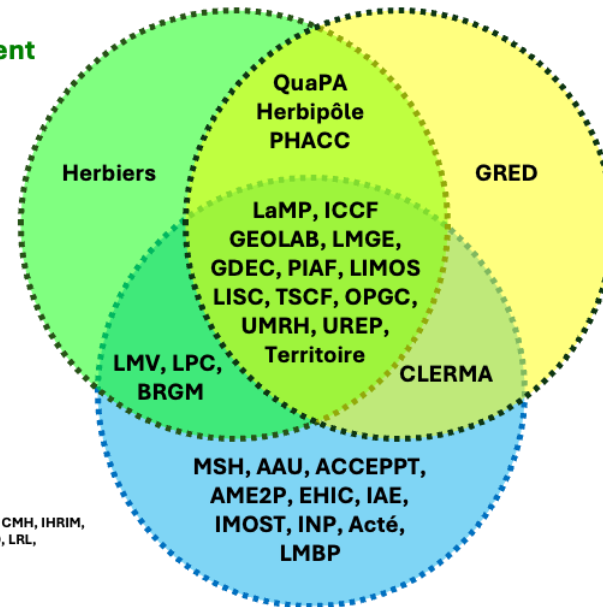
ent

QuaPA
Herbipôle
PHACC

Herbiers

GRED

LaMP, ICCF
GEOLAB, LMGE,
GDEC, PIAF, LIMOS
LISC, TSCF, OPGC,
UMRH, UREP,
Territoire

LMV, LPC,
BRGM

CLERMA

MSH, AAU, ACCEPPT,
AME2P, EHIC, IAE,
IMOST, INP, Acté,
LMBP

CMH, IHRIM,
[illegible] LRL,